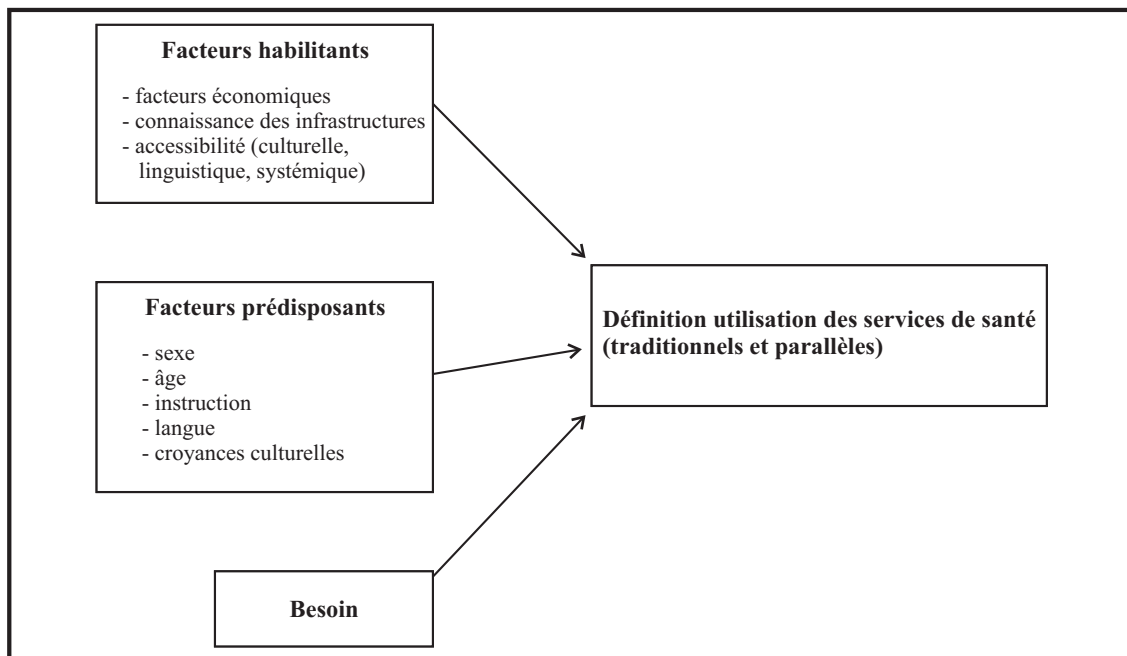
Facteurs habilitants

- facteurs économiques
- connaissance des infrastructures
- accessibilité (culturelle, linguistique, systémique)

Facteurs prédisposants

- sexe
- âge
- instruction
- langue
- croyances culturelles

Besoin

Définition utilisation des services de santé (traditionnels et parallèles)